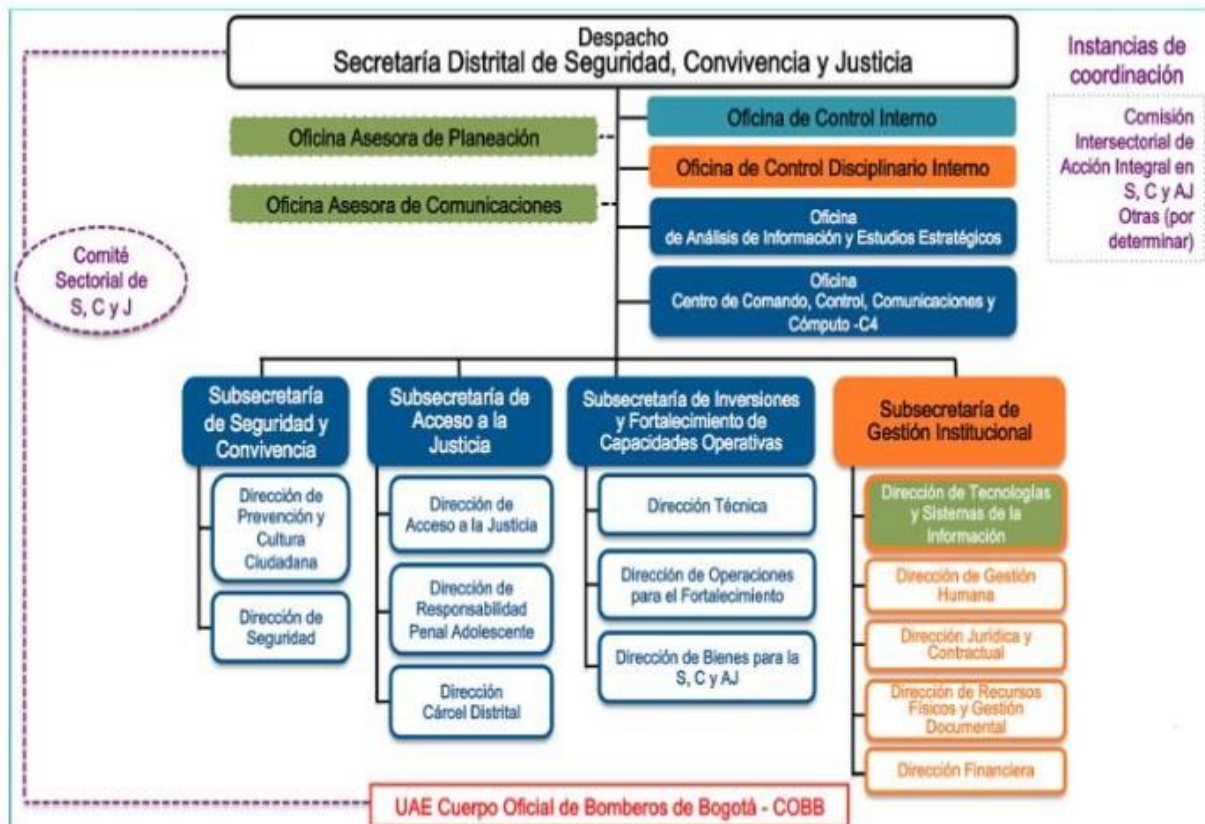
Despacho
Secretaría Distrital de Seguridad, Convivencia y Justicia

Instancias de coordinación

Comisión Intersectorial de Acción Integral en S, C y AJ
Otras (por determinar)

Oficina Asesora de Planeación

Oficina Asesora de Comunicaciones

Oficina de Control Interno

Oficina de Control Disciplinario Interno

Oficina de Análisis de Información y Estudios Estratégicos

Oficina Centro de Comando, Control, Comunicaciones y Cómputo -C4

Comité Sectorial de S, C y J

Subsecretaría de Seguridad y Convivencia

Dirección de Prevención y Cultura Ciudadana

Dirección de Seguridad

Subsecretaría de Acceso a la Justicia

Dirección de Acceso a la Justicia

Dirección de Responsabilidad Penal Adolescente

Dirección Cárcel Distrital

Subsecretaría de Inversiones y Fortalecimiento de Capacidades Operativas

Dirección Técnica

Dirección de Operaciones para el Fortalecimiento

Dirección de Bienes para la S, C y AJ

Subsecretaría de Gestión Institucional

Dirección de Tecnologías y Sistemas de la Información

Dirección de Gestión Humana

Dirección Jurídica y Contractual

Dirección de Recursos Físicos y Gestión Documental

Dirección Financiera

UAE Cuerpo Oficial de Bomberos de Bogotá - COBB